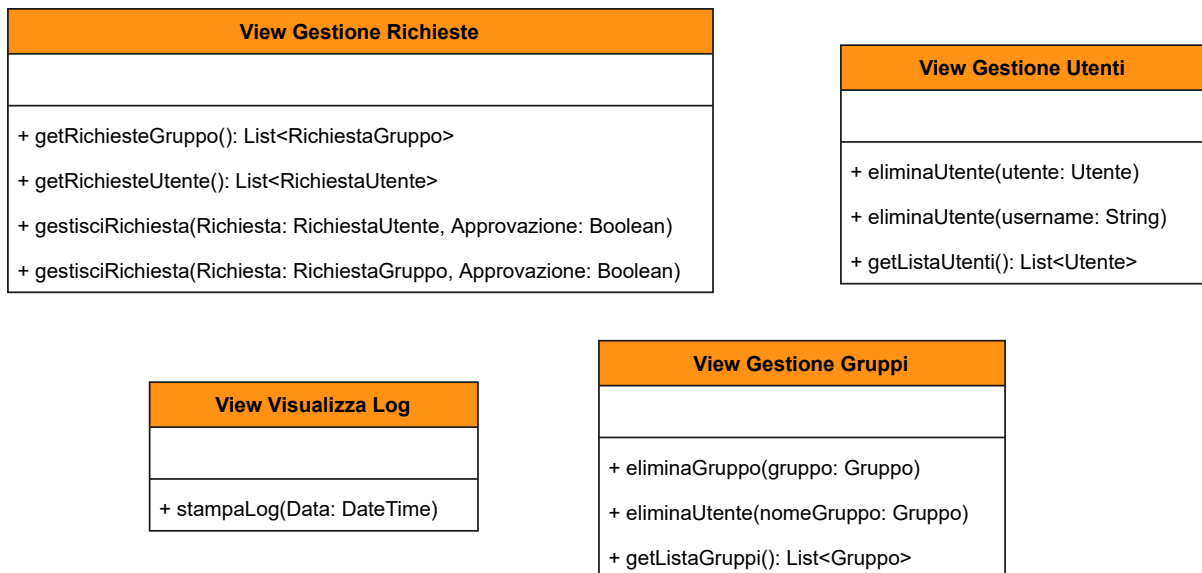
View Gestione Richieste

+ getRichiesteGruppo(): List<RichiestaGruppo>

+ getRichiesteUtente(): List<RichiestaUtente>

+ gestisciRichiesta(Richiesta: RichiestaUtente, Approvazione: Boolean)

+ gestisciRichiesta(Richiesta: RichiestaGruppo, Approvazione: Boolean)

View Gestione Utenti

+ eliminaUtente(utente: Utente)

+ eliminaUtente(username: String)

+ getListaUtenti(): List<Utente>

View Visualizza Log

+ stampaLog(Data: DateTime)

View Gestione Gruppi

+ eliminaGruppo(gruppo: Gruppo)

+ eliminaUtente(nomeGruppo: Gruppo)

+ getListaGruppi(): List<Gruppo>